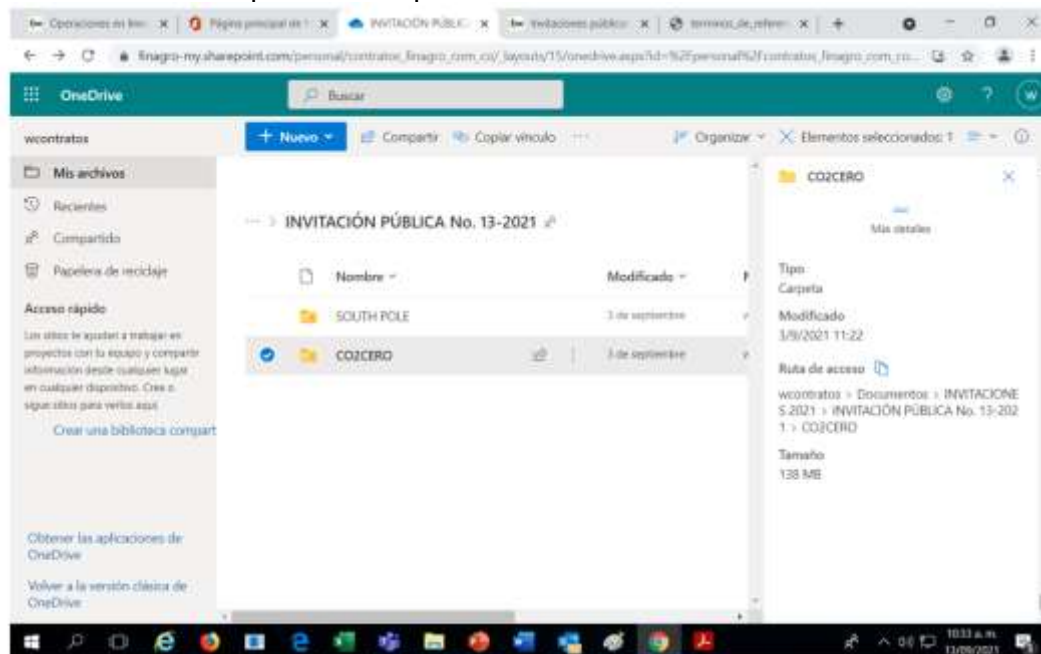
Operaciones en línea | Página principal de | INVITACIÓN PÚBLIC | Invitaciones públicas | terminos_de_referen | +

finagro-my.sharepoint.com/personal/contratos_finagro_com_co/_layouts/15/onedrive.aspx?id=%2Fpersonal%2Fcontratos_finagro_com_co...

OneDrive

Buscar

wcontratos

+ Nuevo | Compartir | Copiar vínculo | ··· | Organizar | Elementos seleccionados: 1

Mis archivos
Recientes
Compartido
Papelera de reciclaje

Acceso rápido

Los sitios te ayudan a trabajar en proyectos con tu equipo y compartir información desde cualquier lugar en cualquier dispositivo. Crea o sigue sitios para verlos aquí.

Crear una biblioteca compart

··· > INVITACIÓN PÚBLICA No. 13-2021

| Nombre | Modificado |
|---|---|
| SOUTH POLE | 3 de septiembre |
| CO2CERO | 3 de septiembre |

CO2CERO

Más detalles

Tipo
Carpeta

Modificado
3/9/2021 11:22

Ruta de acceso

wcontratos > Documentos > INVITACIONES 2021 > INVITACIÓN PÚBLICA No. 13-2021 > CO2CERO

Tamaño
138 MB

Obtener las aplicaciones de OneDrive

Volver a la versión clásica de OneDrive

10:33 a.m.
13/09/2021